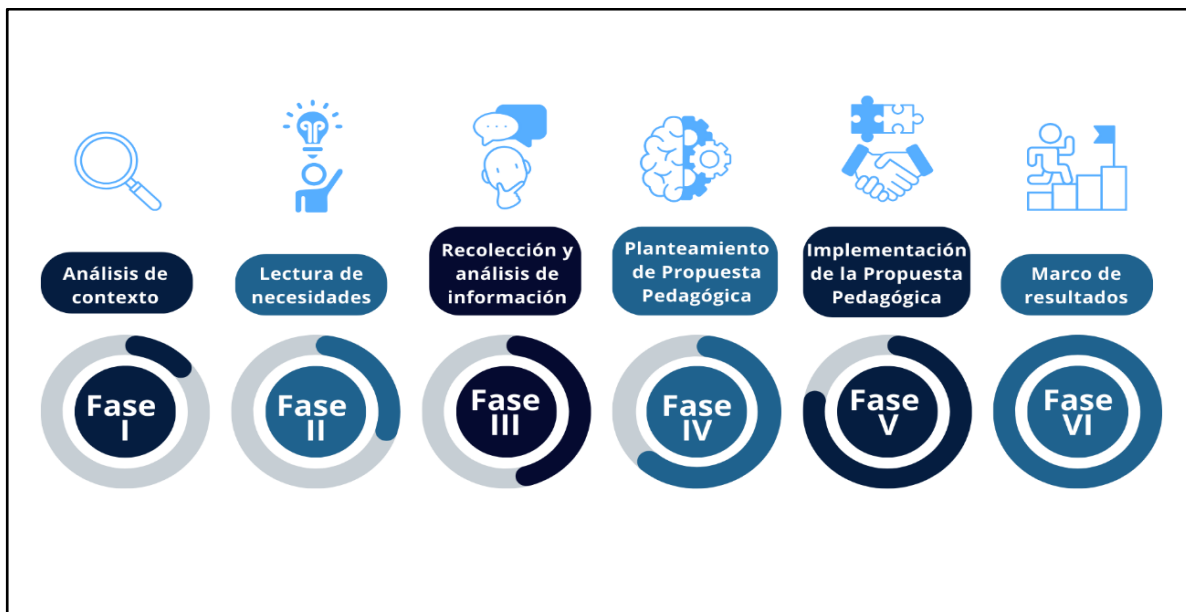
Análisis de contexto

Fase I

Lectura de necesidades

Fase II

Recolección y análisis de información

Fase III

Planteamiento de Propuesta Pedagógica

Fase IV

Implementación de la Propuesta Pedagógica

Fase V

Marco de resultados

Fase VI